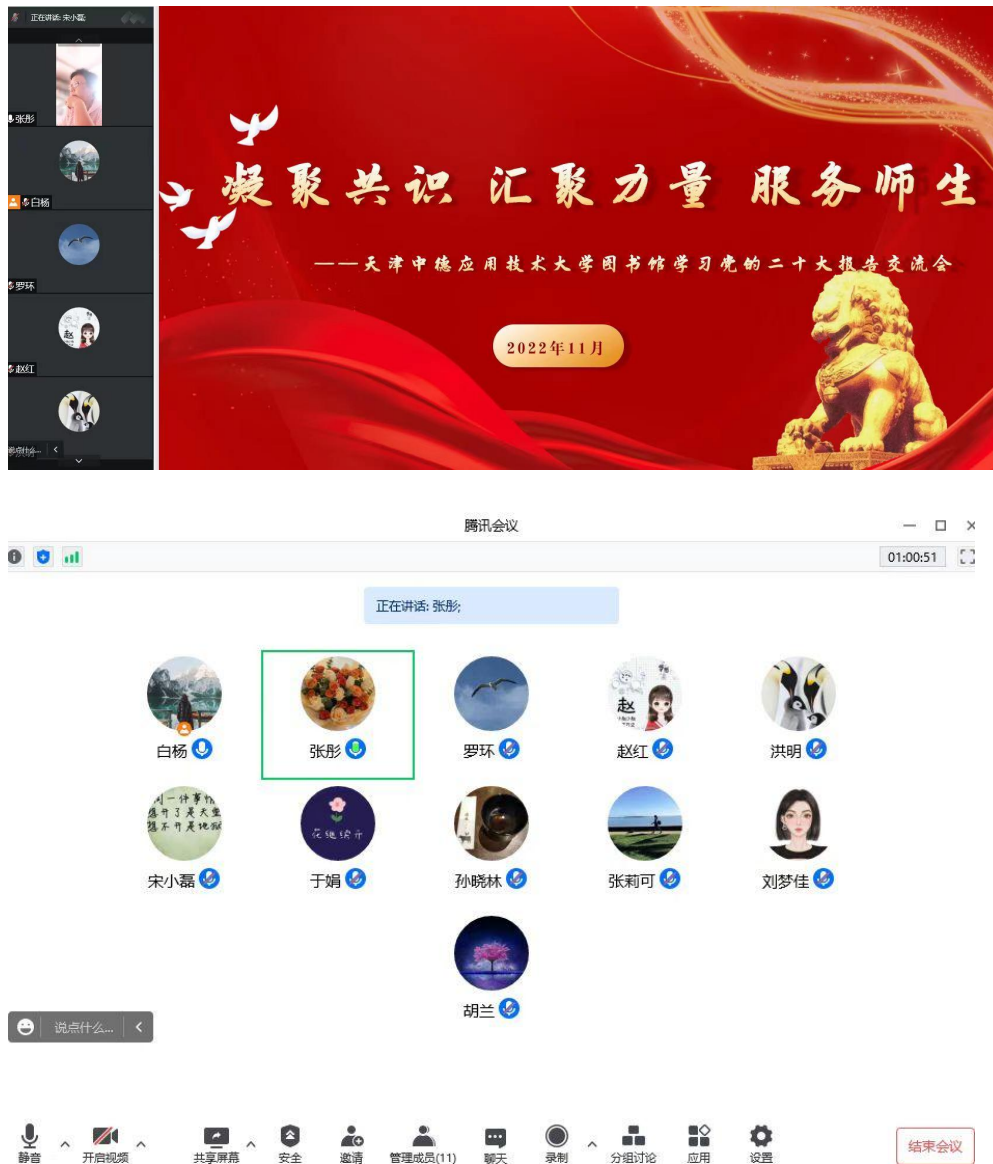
正在讲话: 宋小磊

张彤

白杨

罗环

赵红

洪明...

凝聚共识 汇聚力量 服务师生

——天津中德应用技术大学图书馆学习党的二十大报告交流会

2022年11月

腾讯会议

01:00:51

正在讲话: 张彤;

白杨

张彤

罗环

赵红

洪明

宋小磊

于娟

孙晓林

张莉可

刘梦佳

胡兰

说点什么...

静音

开启视频

共享屏幕

安全

邀请

管理成员(11)

聊天

录制

分组讨论

应用

设置

结束会议